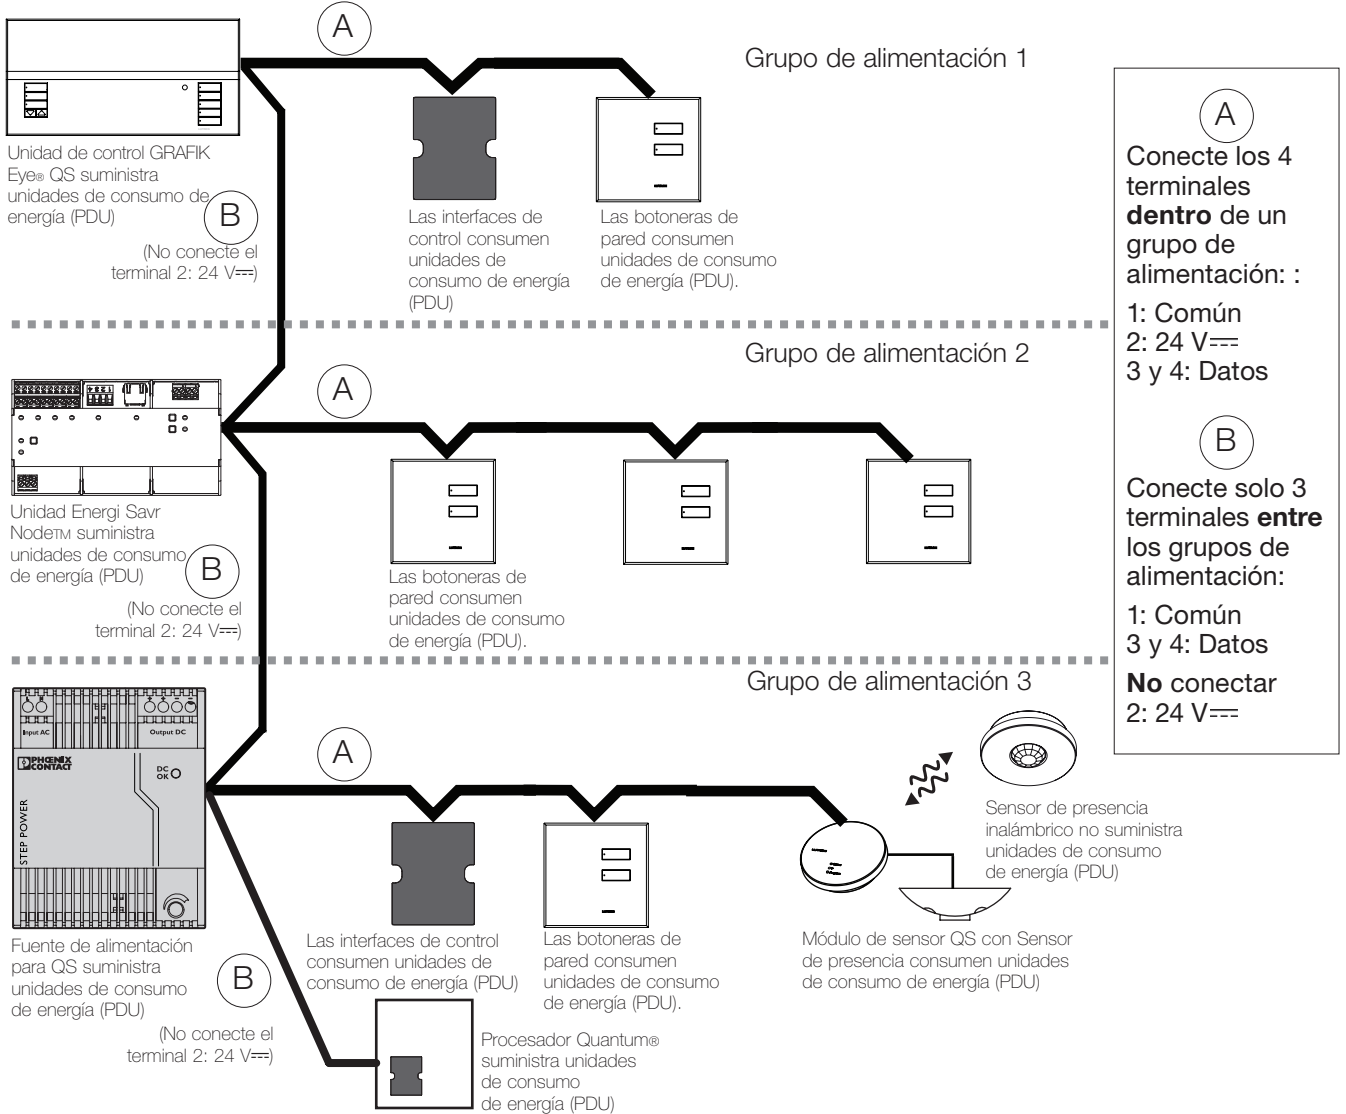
A

Grupo de alimentación 1

Unidad de control GRAFIK Eye® QS suministra unidades de consumo de energía (PDU)

B

(No conecte el terminal 2: 24 V⎓)

Las interfaces de control consumen unidades de consumo de energía (PDU)

Las botoneras de pared consumen unidades de consumo de energía (PDU).

A

Conecte los 4 terminales **dentro** de un grupo de alimentación: :

1: Común
2: 24 V⎓
3 y 4: Datos

B

Conecte solo 3 terminales **entre** los grupos de alimentación:

1: Común
3 y 4: Datos

**No** conectar 2: 24 V⎓

Grupo de alimentación 2

A

Unidad Energi Savr Node™ suministra unidades de consumo de energía (PDU)

B

(No conecte el terminal 2: 24 V⎓)

Las botoneras de pared consumen unidades de consumo de energía (PDU).

Grupo de alimentación 3

Input AC

Output DC

PHOENIX CONTACT

DC OK

STEP POWER

A

Sensor de presencia inalámbrico no suministra unidades de consumo de energía (PDU)

Fuente de alimentación para QS suministra unidades de consumo de energía (PDU)

B

(No conecte el terminal 2: 24 V⎓)

Las interfaces de control consumen unidades de consumo de energía (PDU)

Las botoneras de pared consumen unidades de consumo de energía (PDU).

Módulo de sensor QS con Sensor de presencia consumen unidades de consumo de energía (PDU)

Procesador Quantum® suministra unidades de consumo de energía (PDU)